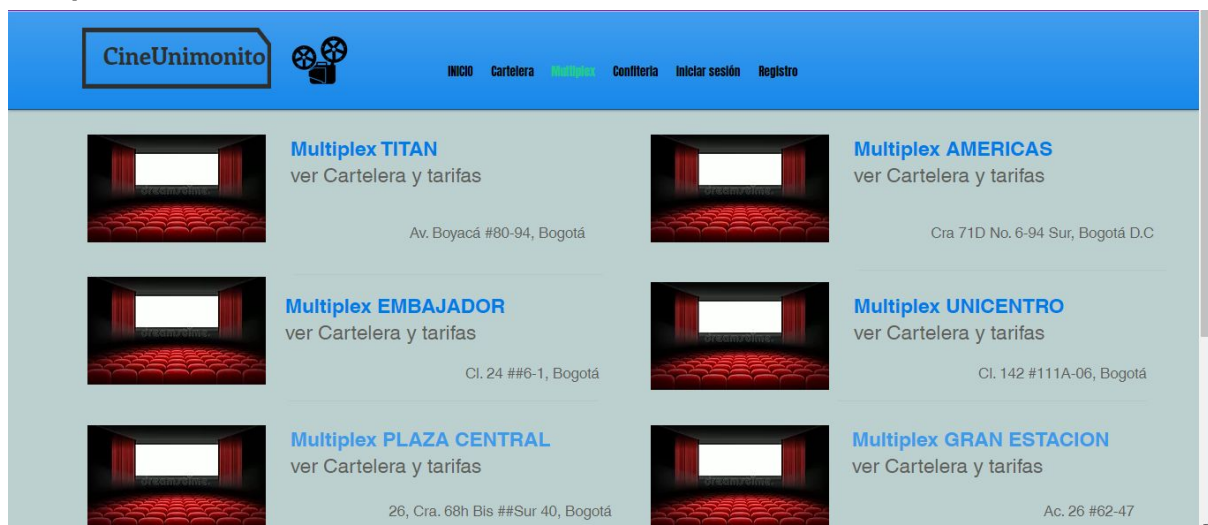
CineUnimonito

INICIO Cartelera Multiplex Confitería Iniciar sesión Registro

Multiplex TITAN
ver Cartelera y tarifas
Av. Boyacá #80-94, Bogotá

Multiplex AMERICAS
ver Cartelera y tarifas
Cra 71D No. 6-94 Sur, Bogotá D.C

Multiplex EMBAJADOR
ver Cartelera y tarifas
Cl. 24 ##6-1, Bogotá

Multiplex UNICENTRO
ver Cartelera y tarifas
Cl. 142 #111A-06, Bogotá

Multiplex PLAZA CENTRAL
ver Cartelera y tarifas
26, Cra. 68h Bis ##Sur 40, Bogotá

Multiplex GRAN ESTACION
ver Cartelera y tarifas
Ac. 26 #62-47